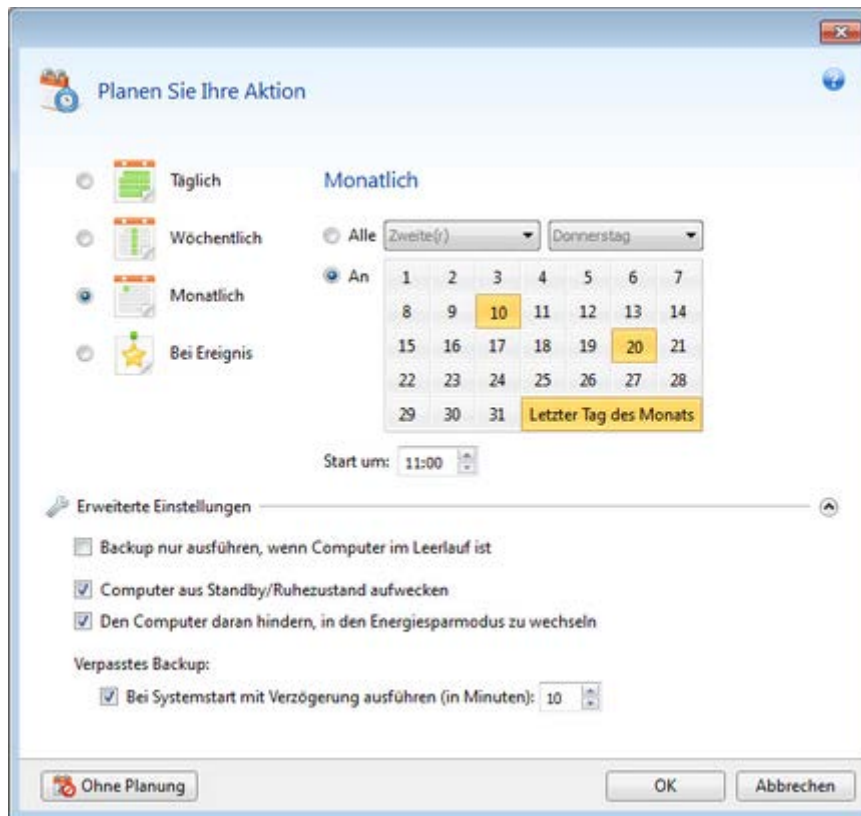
Planen Sie Ihre Aktion

Täglich

Wöchentlich

Monatlich

Bei Ereignis

Monatlich

Alle Zweite(r) Donnerstag

An

| 1 | 2 | 3 | 4 | 5 | 6 | 7 |
|---|---|---|---|---|---|---|
| 8 | 9 | 10 | 11 | 12 | 13 | 14 |
| 15 | 16 | 17 | 18 | 19 | 20 | 21 |
| 22 | 23 | 24 | 25 | 26 | 27 | 28 |
| 29 | 30 | 31 | Letzter Tag des Monats | | | |

Start um: 11:00

Erweiterte Einstellungen

Backup nur ausführen, wenn Computer im Leerlauf ist

Computer aus Standby/Ruhezustand aufwecken

Den Computer daran hindern, in den Energiesparmodus zu wechseln

Verpasstes Backup:

Bei Systemstart mit Verzögerung ausführen (in Minuten): 10

Ohne Planung

OK

Abbrechen